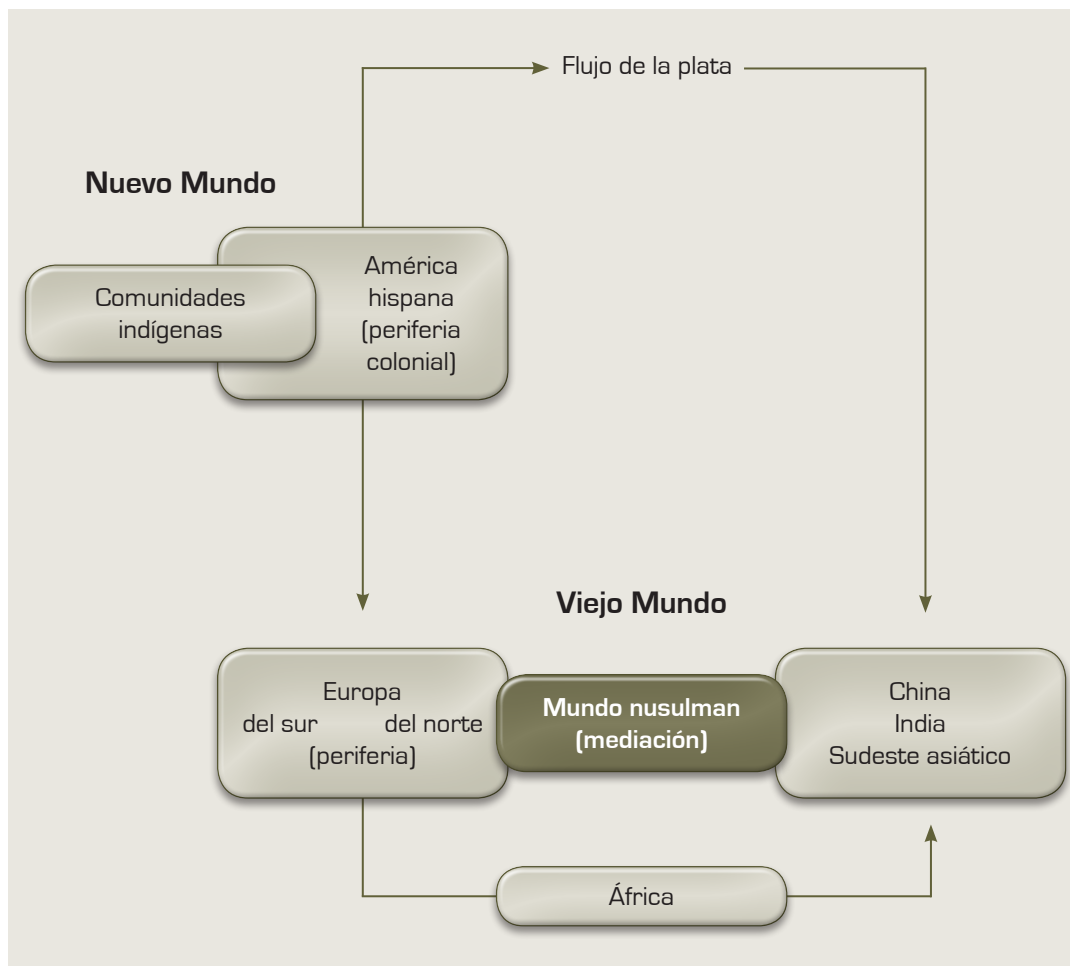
Flujo de la plata

Nuevo Mundo

Comunidades indígenas

América hispana (periferia colonial)

Viejo Mundo

Europa
del sur del norte
(periferia)

Mundo nusulman (mediación)

China
India
Sudeste asiático

África